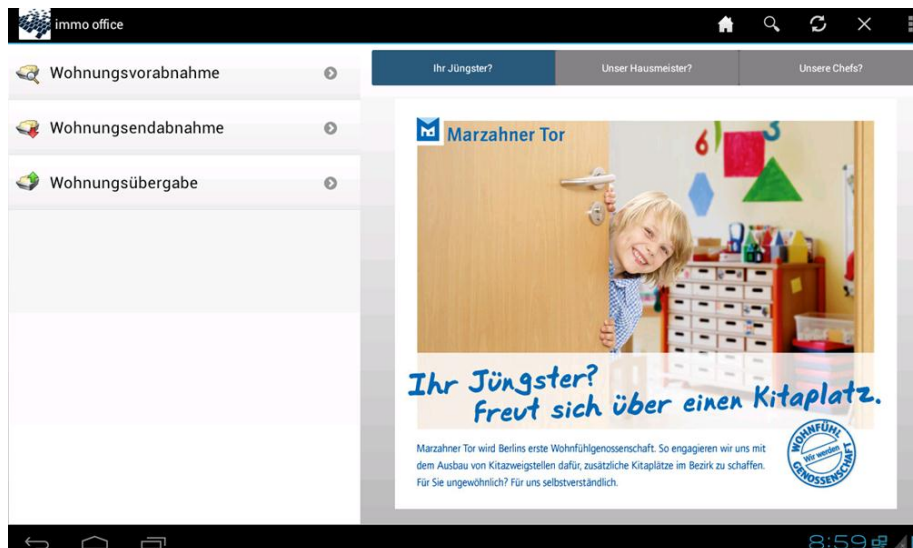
immo office

Wohnungsvorabnahme

Wohnungsendabnahme

Wohnungsübergabe

Ihr Jüngster?

Unser Hausmeister?

Unsere Chefs?

Marzahner Tor

Ihr Jüngster? Freut sich über einen Kitaplatz.

Marzahner Tor wird Berlins erste Wohnfühlgenossenschaft. So engagieren wir uns mit dem Ausbau von Kitazweigstellen dafür, zusätzliche Kitaplätze im Bezirk zu schaffen. Für Sie ungewöhnlich? Für uns selbstverständlich.

WOHNFÜHL Wir werden GENOSSENSCHAFT

8:59